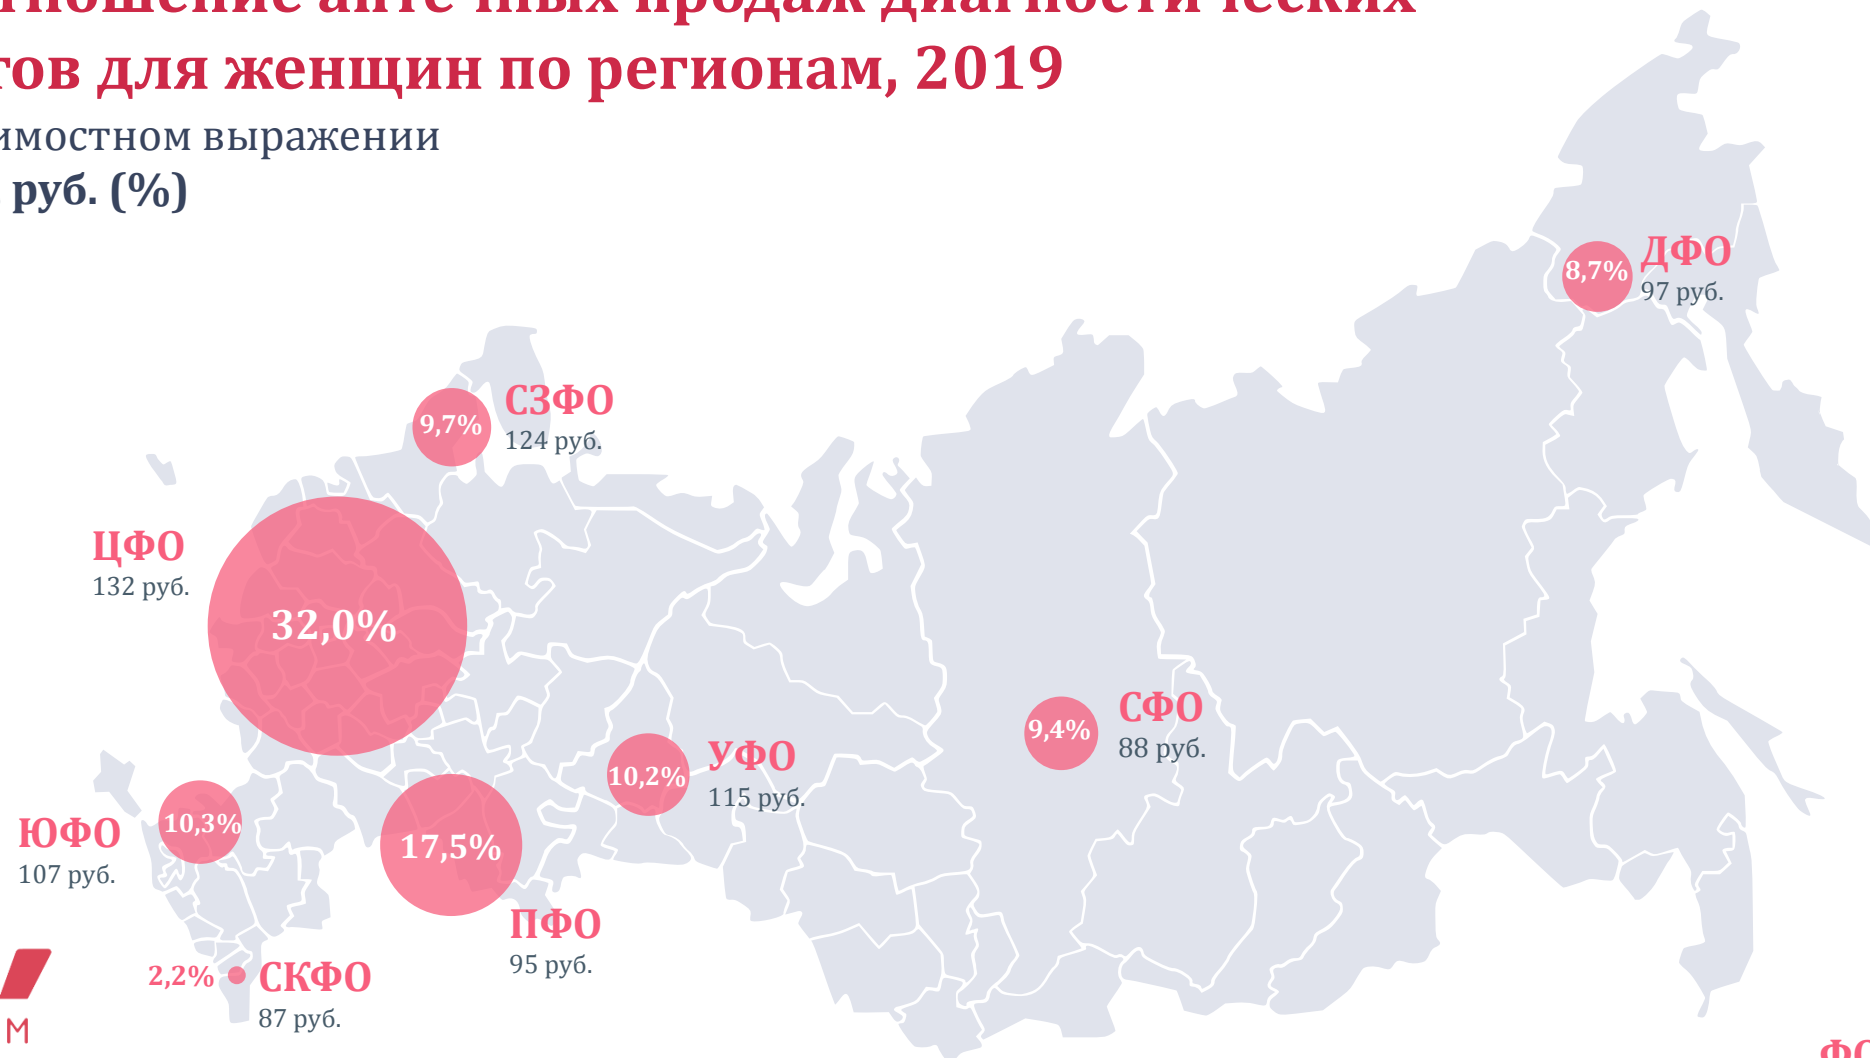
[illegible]тношение апте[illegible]ных продаж диагности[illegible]еских
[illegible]тов для женщин по регионам, 2019
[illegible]имостном выражении
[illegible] руб. (%)

ДФО
97 руб.
8,7%

СЗФО
124 руб.
9,7%

ЦФО
132 руб.
32,0%

СФО
88 руб.
9,4%

УФО
115 руб.
10,2%

ЮФО
107 руб.
10,3%

17,5%
ПФО
95 руб.

2,2%
СКФО
87 руб.

М

ФС